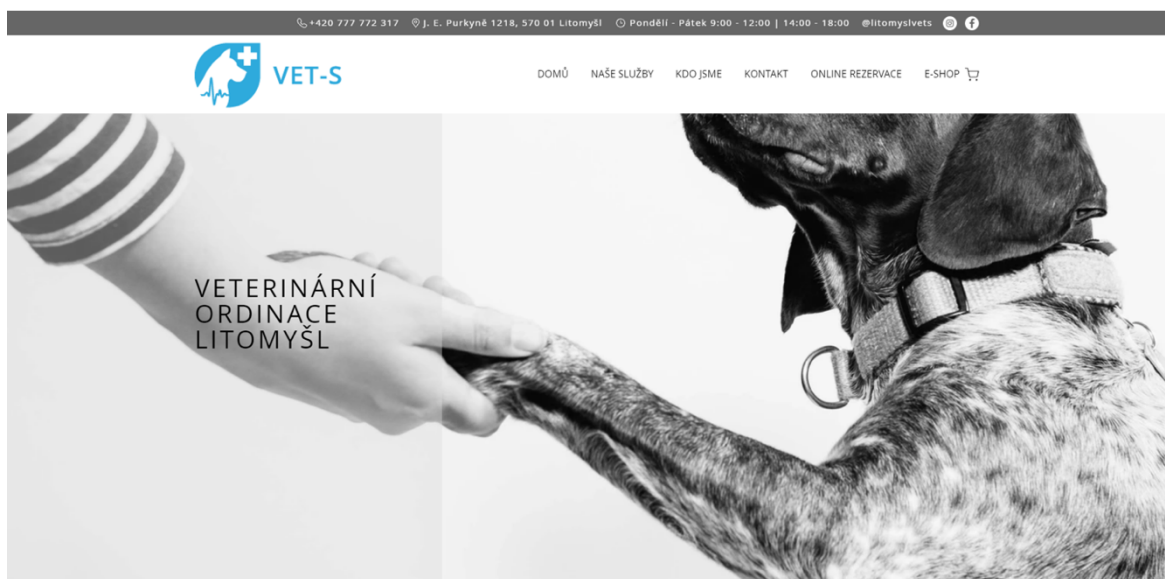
+420 777 772 317 J. E. Purkyně 1218, 570 01 Litomyšl Pondělí - Pátek 9:00 - 12:00 | 14:00 - 18:00 @litomyslvets

VET-S

DOMŮ NAŠE SLUŽBY KDO JSME KONTAKT ONLINE REZERVACE E-SHOP

VETERINÁRNÍ ORDINACE LITOMYŠL